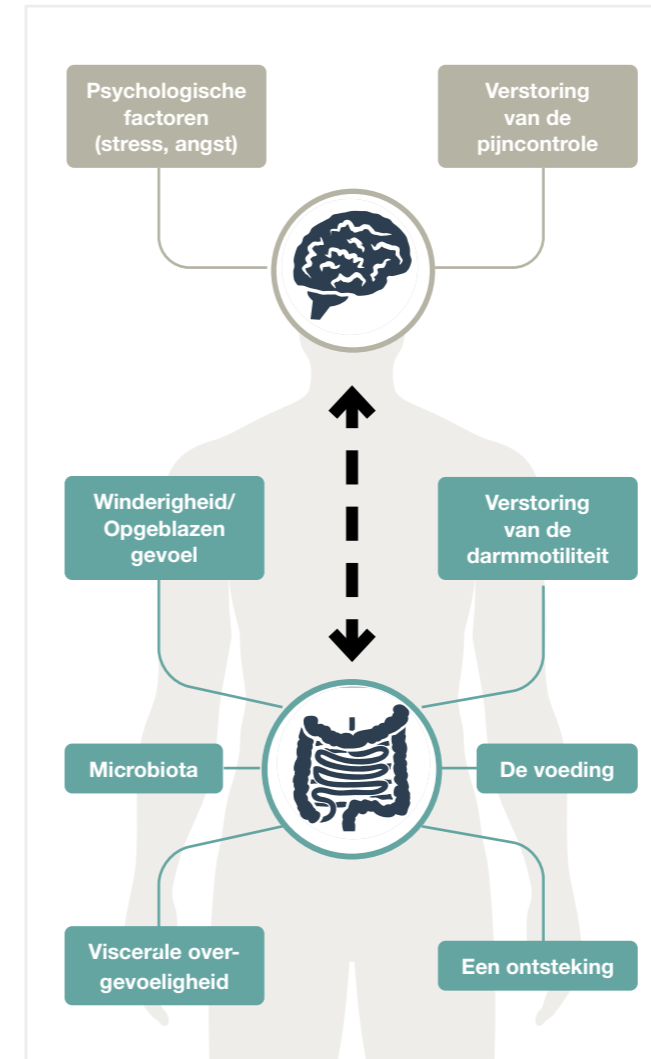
Psychologische factoren (stress, angst)

Verstoring van de pijncontrole

Winderigheid/ Opgeblazen gevoel

Verstoring van de darmmotiliteit

Microbiota

De voeding

Viscerale overgevoeligheid

Een ontsteking